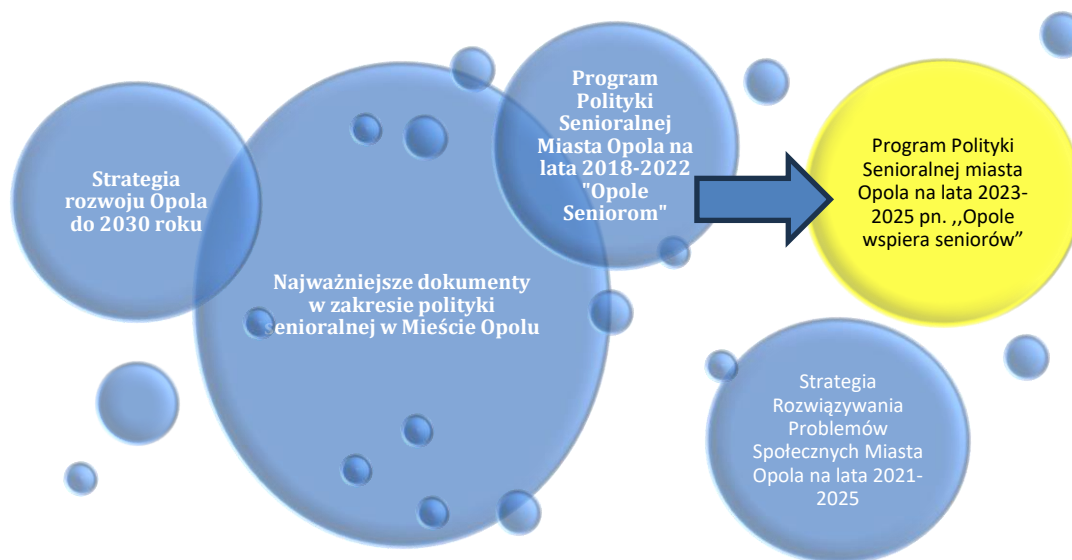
Strategia rozwoju Opola do 2030 roku

Najważniejsze dokumenty w zakresie polityki senioralnej w Mieście Opolu

Program Polityki Senioralnej Miasta Opola na lata 2018-2022 "Opole Seniorom"

Program Polityki Senioralnej miasta Opola na lata 2023-2025 pn. ,,Opole wspiera seniorów”

Strategia Rozwiązywania Problemów Społecznych Miasta Opola na lata 2021-2025